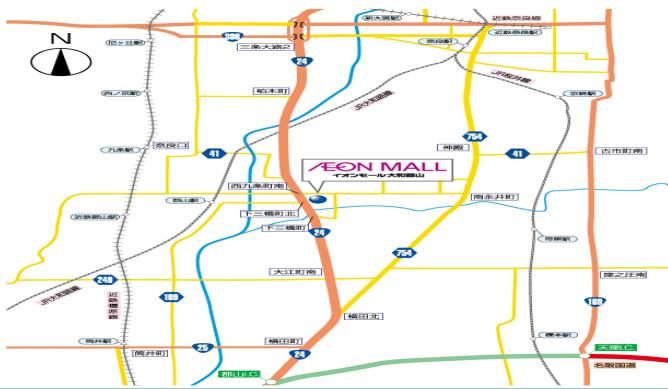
N
尼ヶ辻駅
西ノ京駅
九条駅
近鉄郡山駅
近鉄郡山駅
筒井駅
新大宮駅
近鉄奈良駅
奈良駅
近鉄奈良線
三条大路2
有本町
JR大和路線
奈良口
西九条町南
杏上
下三橋町北
下三橋町
大江町南
横田北
横田町
筒井町
AEON MALL
イオンモール大和郡山
神殿
京終駅
古市町南
南永井町
帯解駅
櫟本駅
JR桜井線
蔵之庄南
天理IC
郡山IC
名阪国道
JR大和路線
369
24
41
754
41
24
754
248
169
25
24
169